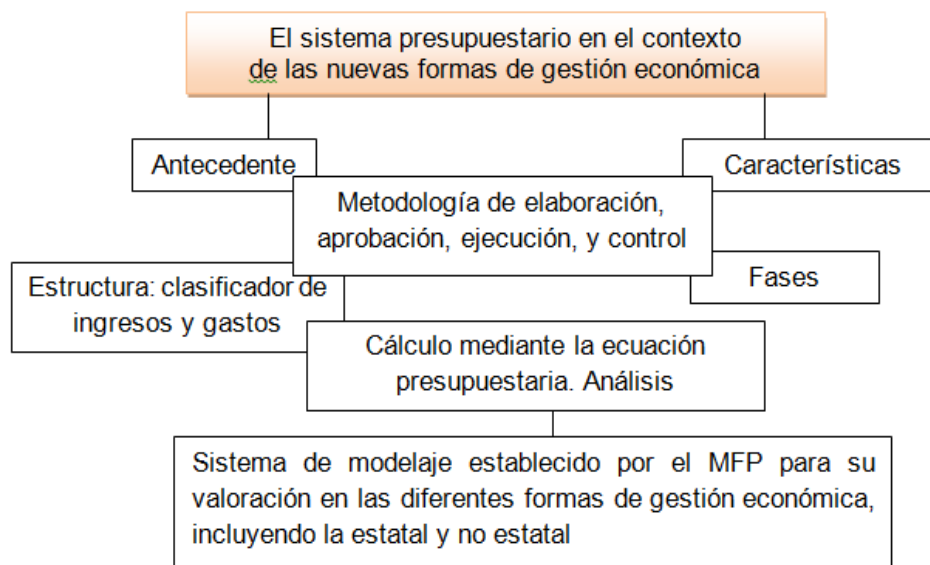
El sistema presupuestario en el contexto de las nuevas formas de gestión económica

Antecedente

Características

Metodología de elaboración, aprobación, ejecución, y control

Estructura: clasificador de ingresos y gastos

Fases

Cálculo mediante la ecuación presupuestaria. Análisis

Sistema de modelaje establecido por el MFP para su valoración en las diferentes formas de gestión económica, incluyendo la estatal y no estatal